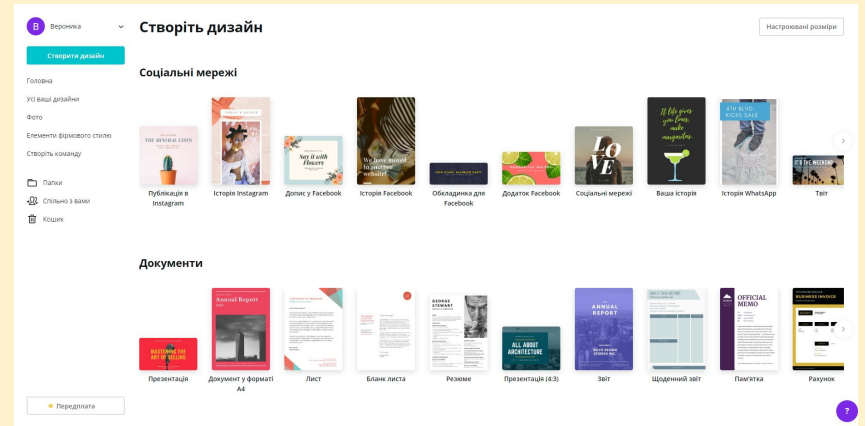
B Вероніка

Створити дизайн

Головна
Усі ваші дизайни
Фото
Елементи фірмового стилю
Створіть команду

Папки
Спільно з вами
Кошик

Передплата

Створіть дизайн

Настроювані розміри

Соціальні мережі

THE MYSTICAL LISTS
Публікація в Instagram

Історія Instagram

Say it with Flowers
Допис у Facebook

We have moved to our new website!
Історія Facebook

Обкладинка для Facebook

Додаток Facebook

LOVE
Соціальні мережі

If life gives you limes, make margaritas
Ваша історія

4TH BLVD. KICKS SALE
Історія WhatsApp

IT'S THE WEEKEND
Твіт

Документи

MASTERING THE ART OF SELLING
Презентація

Annual Report
Документ у форматі A4

Лист

Бланк листа

GEORGE STEWART
Резюме

ALL ABOUT ARCHITECTURE
Презентація (4:3)

ANNUAL REPORT
Звіт

Щоденний звіт

OFFICIAL MEMO
Пам'ятка

BUSINESS INVOICE
Рахунок

?